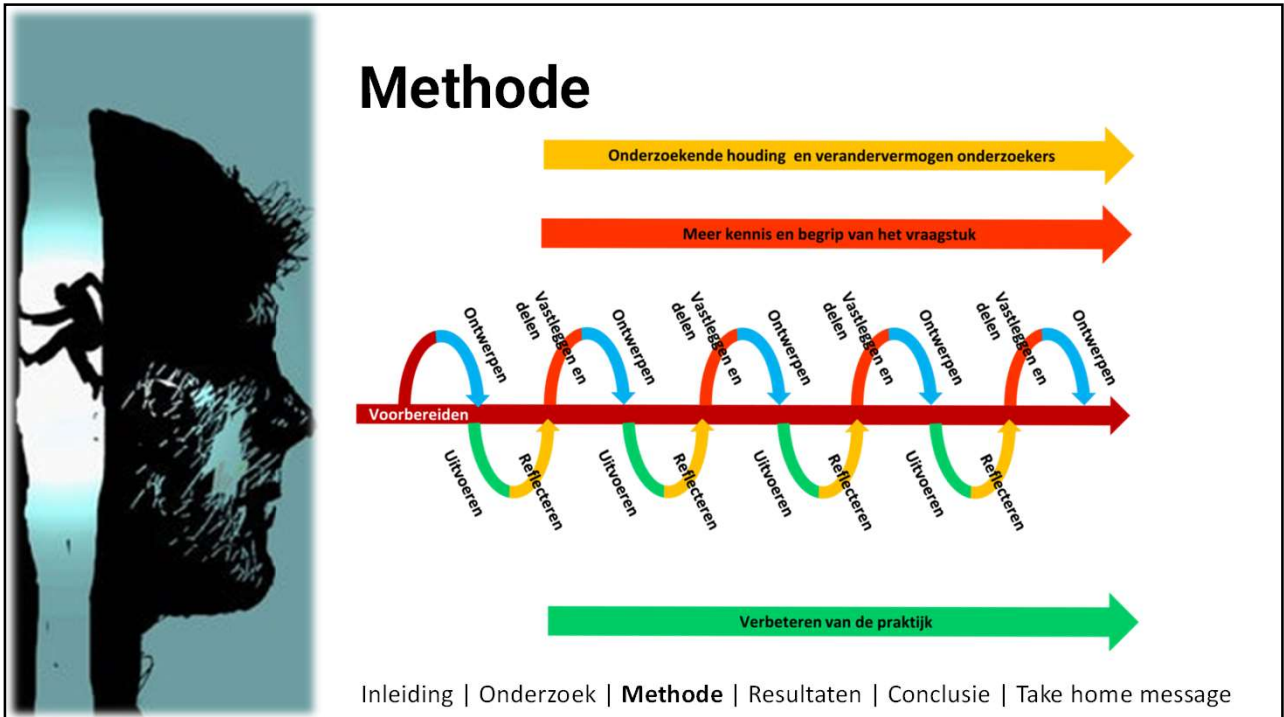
Methode

Onderzoekende houding en verandervermogen onderzoekers

Meer kennis en begrip van het vraagstuk

Ontwerpen
Vastleggen en delen
Ontwerpen
Vastleggen en delen
Ontwerpen
Vastleggen en delen
Ontwerpen
Vastleggen en delen
Ontwerpen

Voorbereiden

Uitvoeren
Reflecteren
Uitvoeren
Reflecteren
Uitvoeren
Reflecteren
Uitvoeren
Reflecteren

Verbeteren van de praktijk

Inleiding | Onderzoek | Methode | Resultaten | Conclusie | Take home message